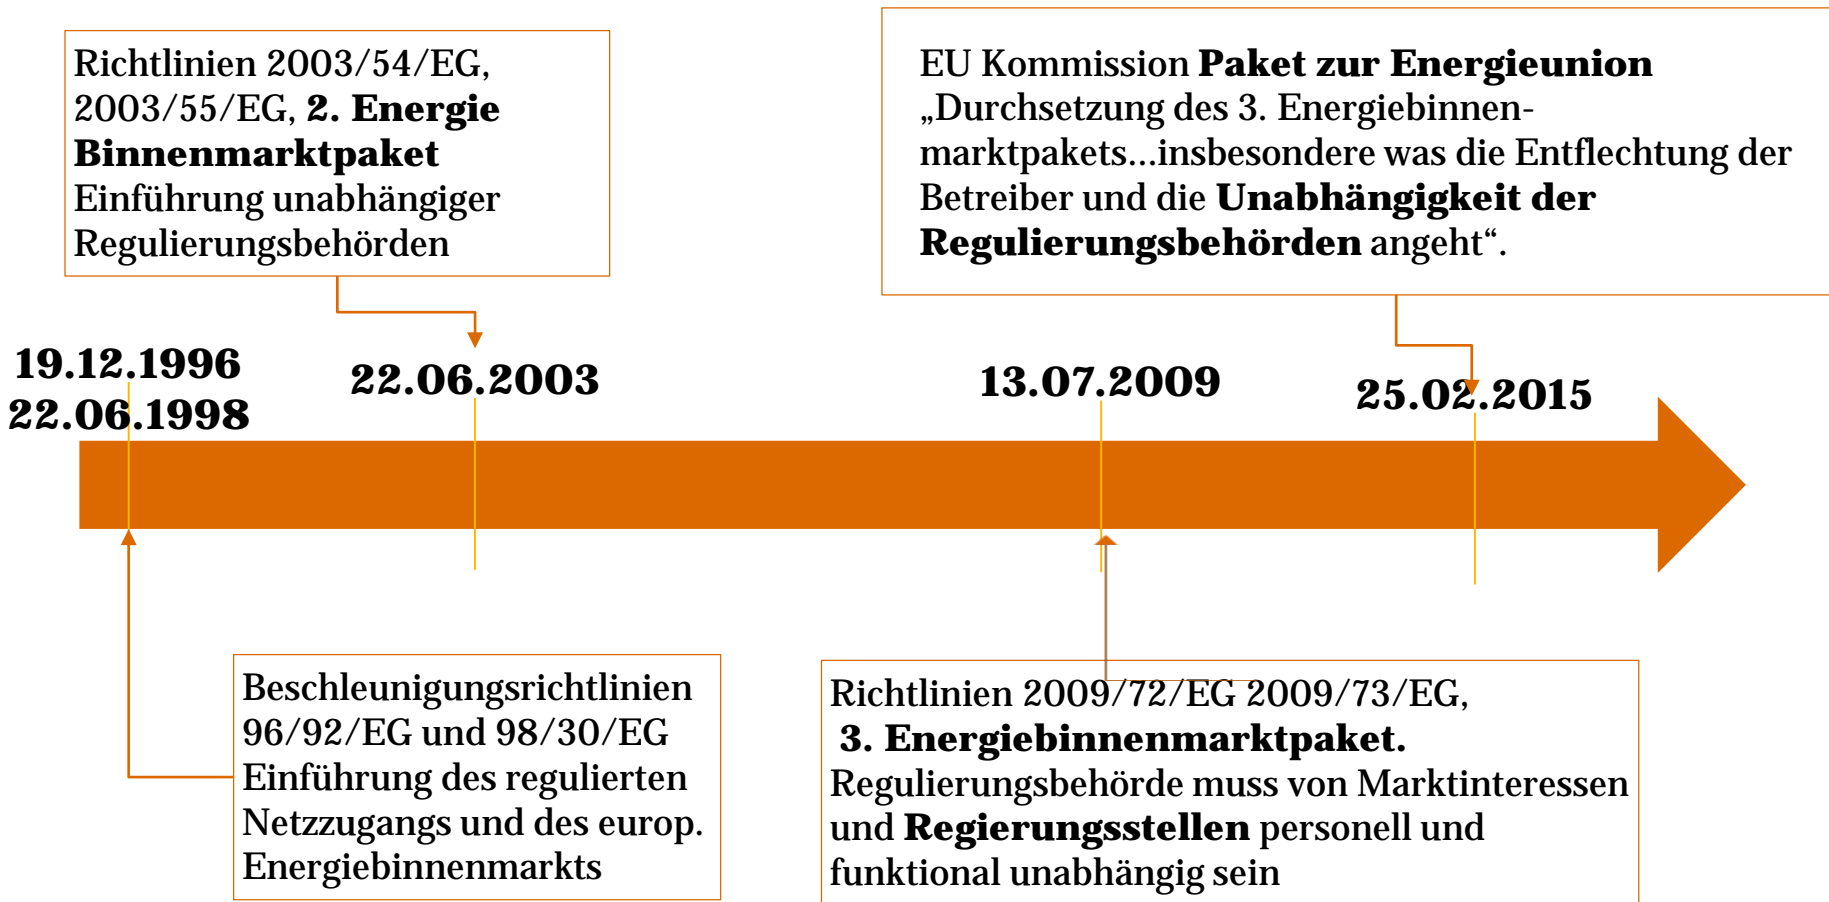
Richtlinien 2003/54/EG, 2003/55/EG, **2. Energie Binnenmarktpaket** Einführung unabhängiger Regulierungsbehörden

EU Kommission **Paket zur Energieunion** „Durchsetzung des 3. Energiebinnenmarktpakets…insbesondere was die Entflechtung der Betreiber und die **Unabhängigkeit der Regulierungsbehörden** angeht“.

19.12.1996
22.06.1998

22.06.2003

13.07.2009

25.02.2015

Beschleunigungsrichtlinien 96/92/EG und 98/30/EG Einführung des regulierten Netzzugangs und des europ. Energiebinnenmarkts

Richtlinien 2009/72/EG 2009/73/EG, **3. Energiebinnenmarktpaket.** Regulierungsbehörde muss von Marktinteressen und **Regierungsstellen** personell und funktional unabhängig sein